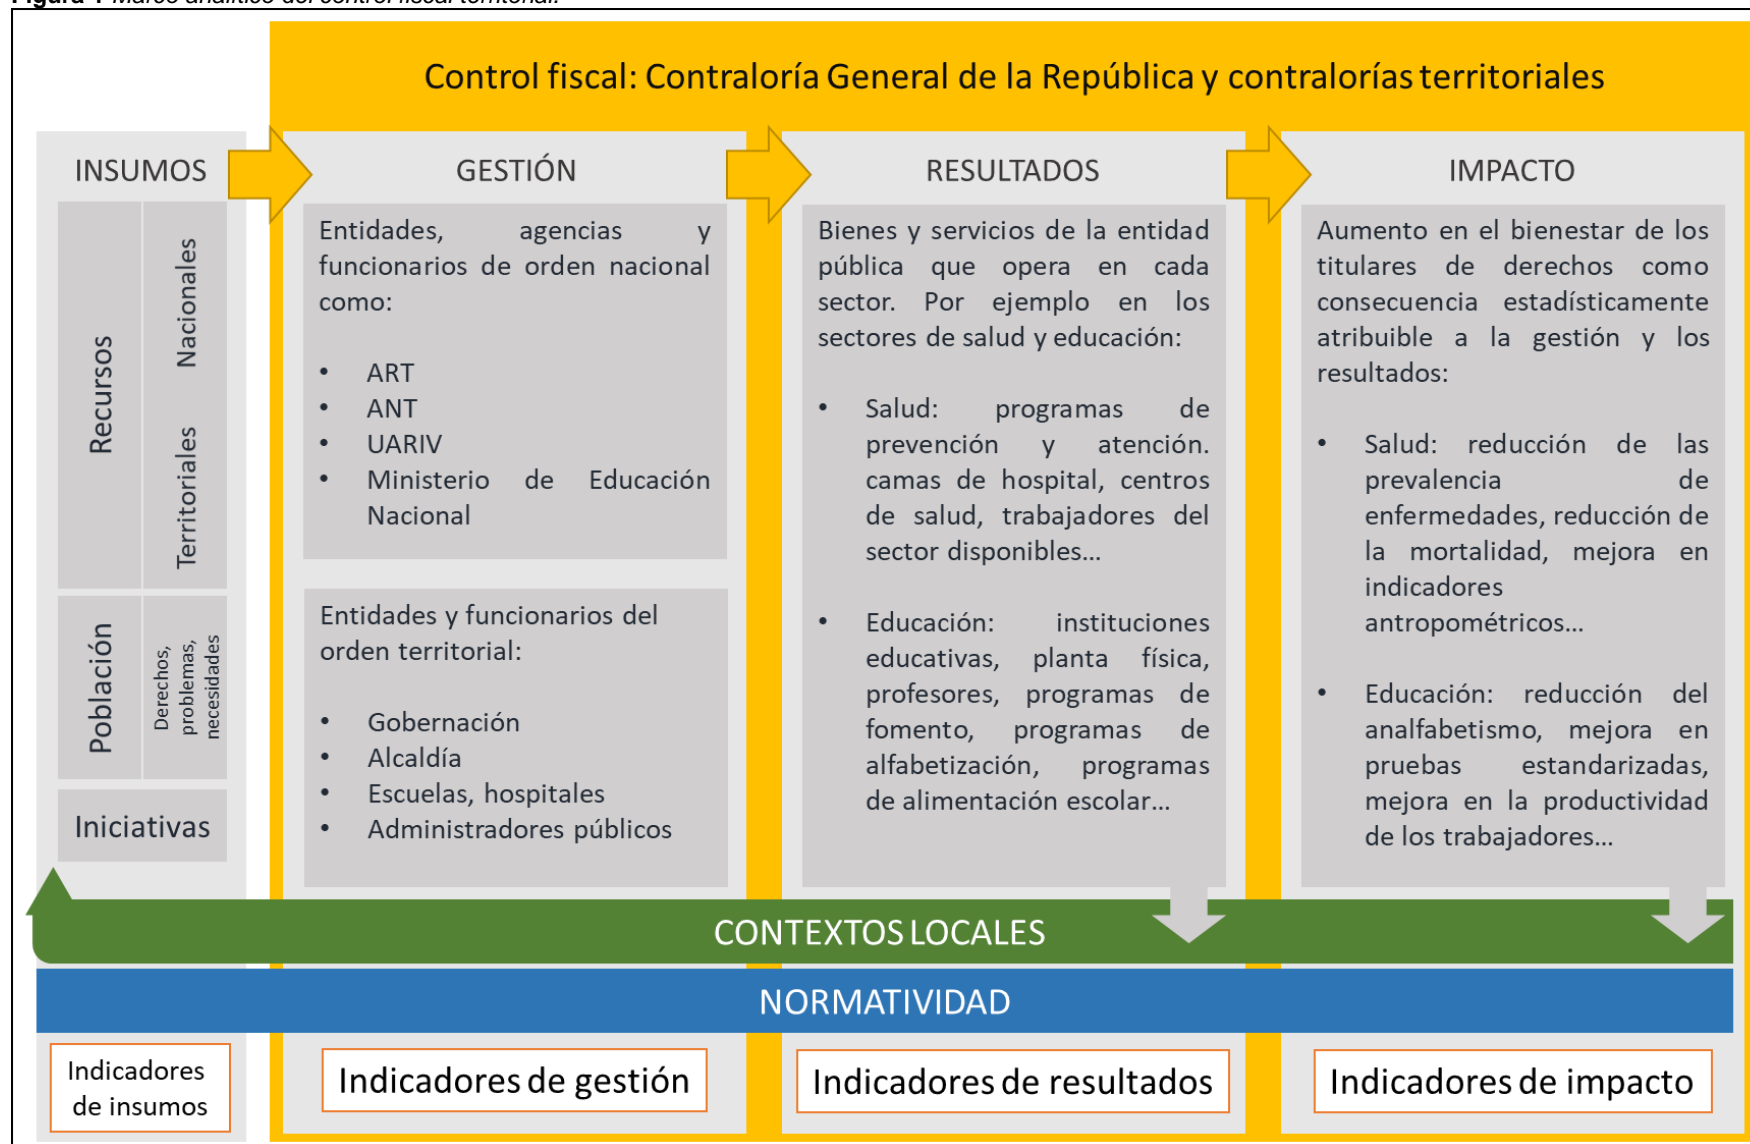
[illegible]

Control fiscal: Contraloría General de la República y contralorías territoriales

INSUMOS

Recursos

Nacionales

Territoriales

Población

Derechos, problemas, necesidades

Iniciativas

GESTIÓN

Entidades, agencias y funcionarios de orden nacional como:

• ART
• ANT
• UARIV
• Ministerio de Educación Nacional

Entidades y funcionarios del orden territorial:

• Gobernación
• Alcaldía
• Escuelas, hospitales
• Administradores públicos

RESULTADOS

Bienes y servicios de la entidad pública que opera en cada sector. Por ejemplo en los sectores de salud y educación:

• Salud: programas de prevención y atención. camas de hospital, centros de salud, trabajadores del sector disponibles...

• Educación: instituciones educativas, planta física, profesores, programas de fomento, programas de alfabetización, programas de alimentación escolar...

IMPACTO

Aumento en el bienestar de los titulares de derechos como consecuencia estadísticamente atribuible a la gestión y los resultados:

• Salud: reducción de las prevalencia de enfermedades, reducción de la mortalidad, mejora en indicadores antropométricos...

• Educación: reducción del analfabetismo, mejora en pruebas estandarizadas, mejora en la productividad de los trabajadores...

CONTEXTOS LOCALES

NORMATIVIDAD

Indicadores de insumos

Indicadores de gestión

Indicadores de resultados

Indicadores de impacto